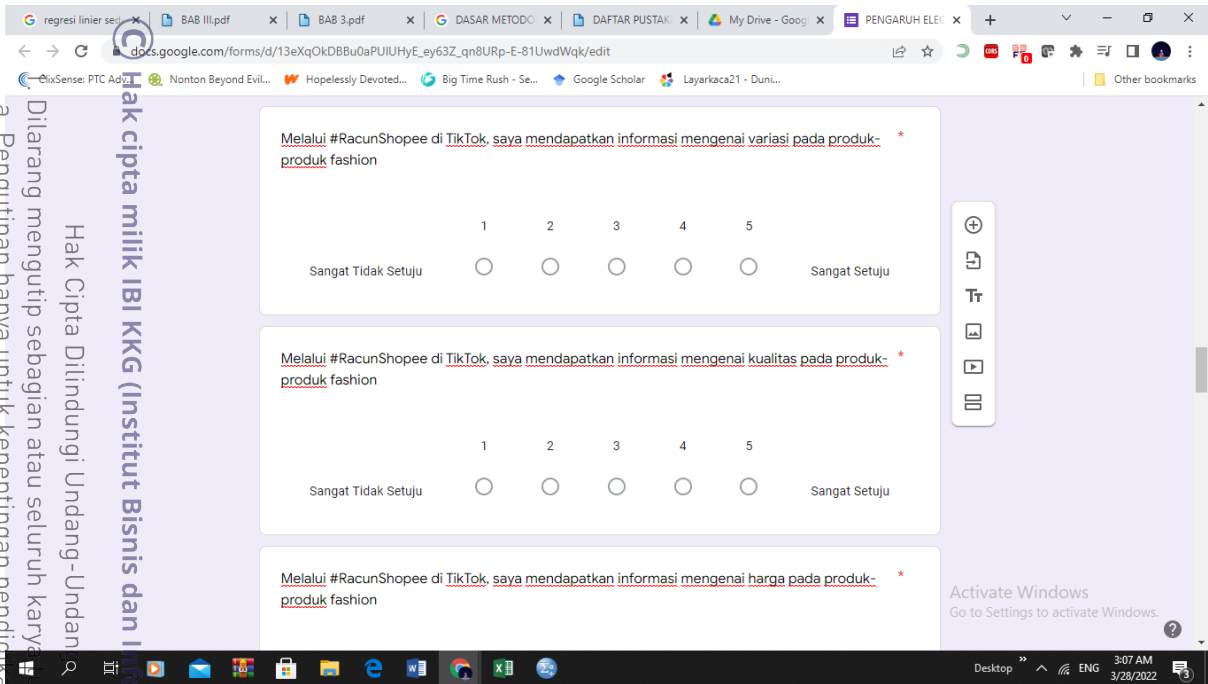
regresi linier sed | BAB III.pdf | BAB 3.pdf | DASAR METODO | DAFTAR PUSTAK | My Drive - Goog | PENGARUH ELEC

docs.google.com/forms/d/13eXqOkDBBu0aPUIUHyE_ey63Z_qn8URp-E-81UwdWqk/edit

ClixSense: PTC Adv... | Nonton Beyond Evil... | Hopelessly Devoted... | Big Time Rush - Se... | Google Scholar | Layarkaca21 - Duni... | Other bookmarks

© Hak cipta milik IBI KKG (Institut Bisnis dan In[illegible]

Hak Cipta Dilindungi Undang-Undan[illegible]

Dilarang mengutip sebagian atau seluruh karya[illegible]

a. Pengutipan hanya untuk kepentingan pendi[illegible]

Melalui #RacunShopee di TikTok, saya mendapatkan informasi mengenai variasi pada produk-produk fashion *

1 2 3 4 5

Sangat Tidak Setuju Sangat Setuju

Melalui #RacunShopee di TikTok, saya mendapatkan informasi mengenai kualitas pada produk-produk fashion *

1 2 3 4 5

Sangat Tidak Setuju Sangat Setuju

Melalui #RacunShopee di TikTok, saya mendapatkan informasi mengenai harga pada produk-produk fashion *

Activate Windows
Go to Settings to activate Windows.

Desktop ENG 3:07 AM 3/28/2022